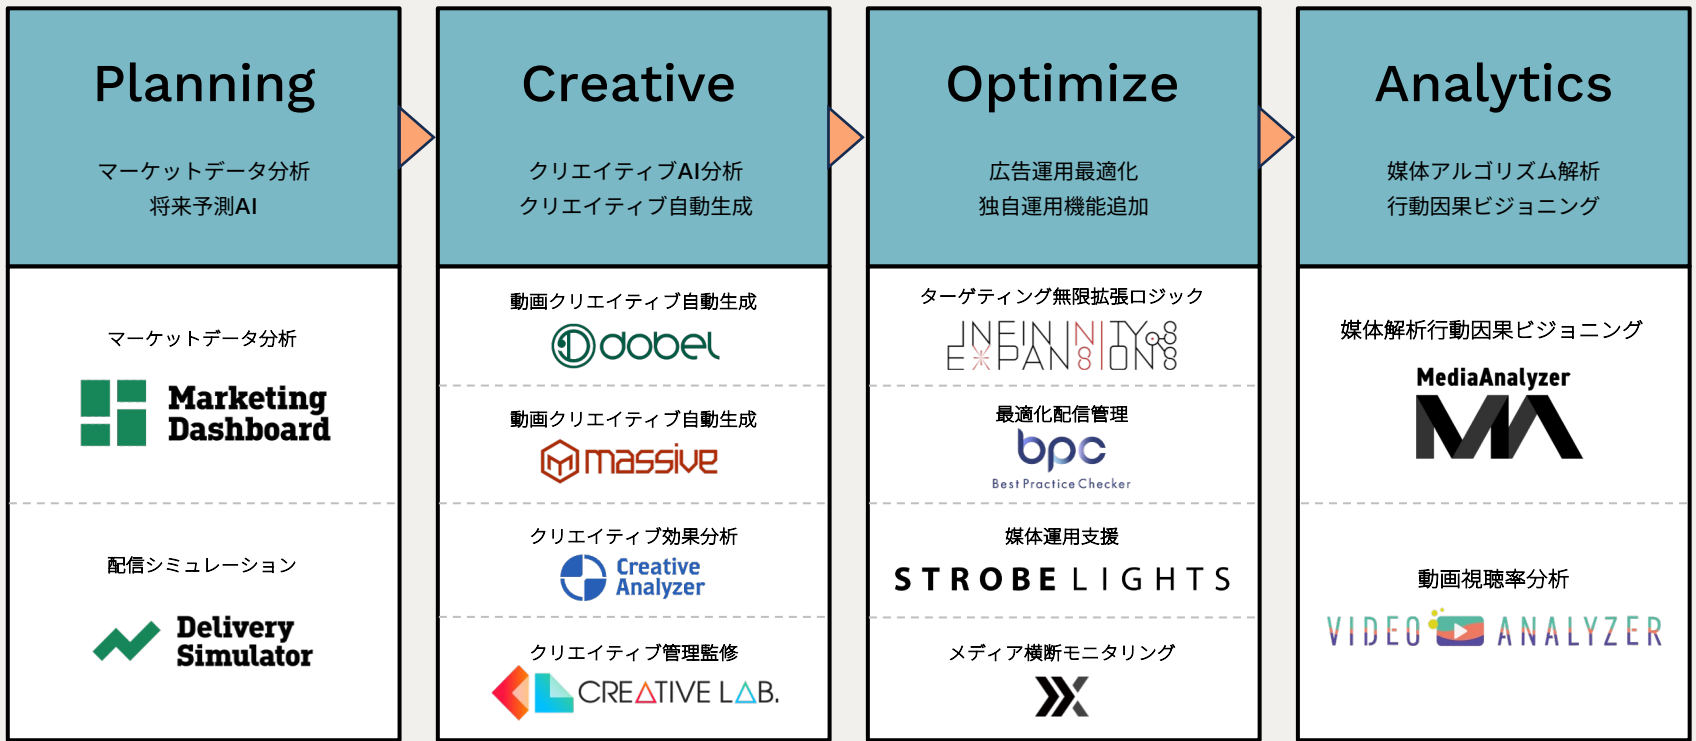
Planning

マーケットデータ分析
将来予測AI

マーケットデータ分析

Marketing Dashboard

配信シミュレーション

Delivery Simulator

Creative

クリエイティブAI分析
クリエイティブ自動生成

動画クリエイティブ自動生成

dobel

動画クリエイティブ自動生成

massive

クリエイティブ効果分析

Creative Analyzer

クリエイティブ管理監修

CREATIVE LAB.

Optimize

広告運用最適化
独自運用機能追加

ターゲティング無限拡張ロジック

INFINITY∞ EXPANSION∞

最適化配信管理

bpc
Best Practice Checker

媒体運用支援

STROBELIGHTS

メディア横断モニタリング

Analytics

媒体アルゴリズム解析
行動因果ビジョニング

媒体解析行動因果ビジョニング

MediaAnalyzer
MA

動画視聴率分析

VIDEO ANALYZER